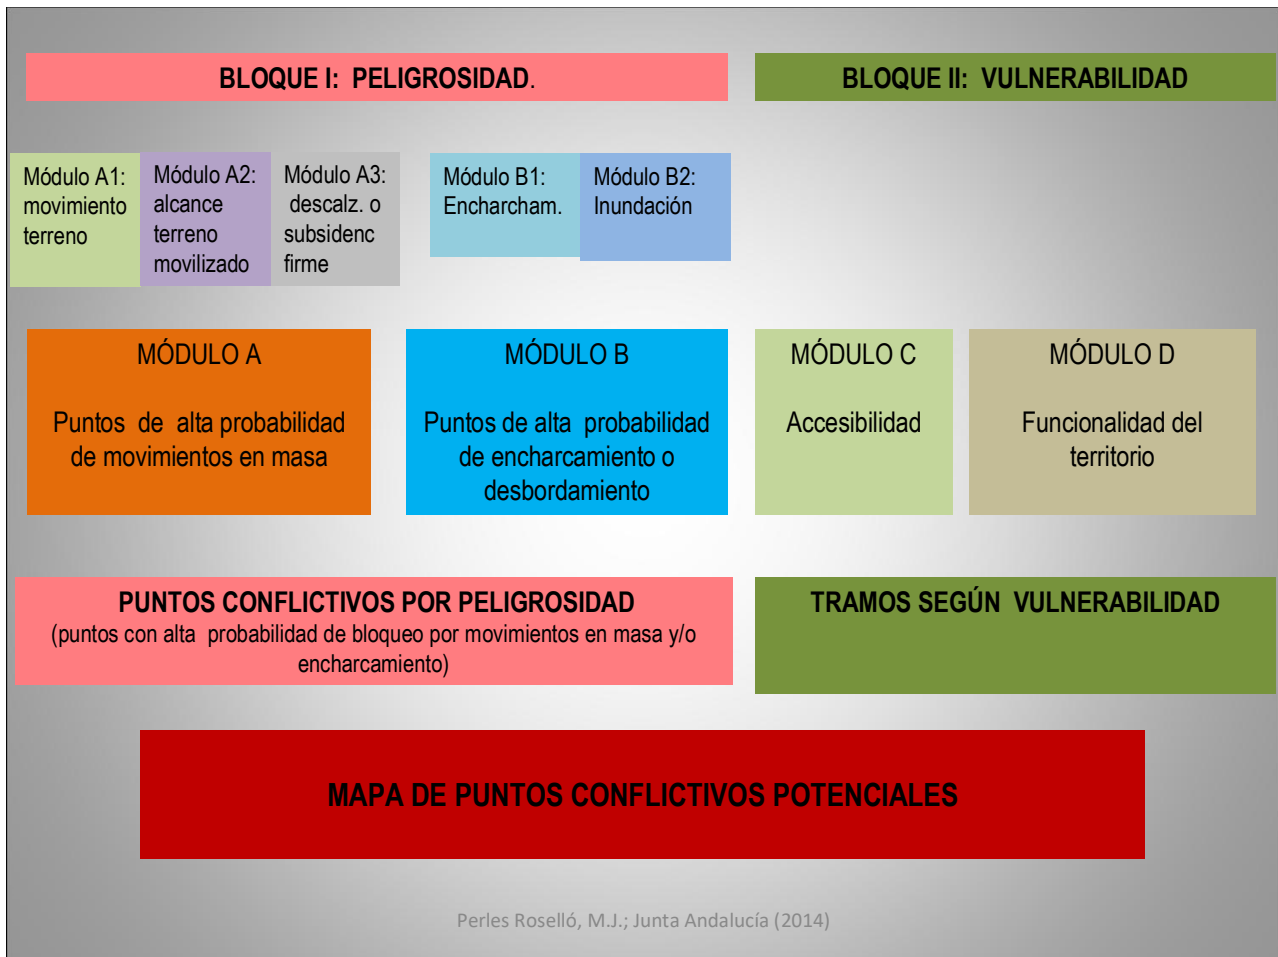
BLOQUE I: PELIGROSIDAD.

BLOQUE II: VULNERABILIDAD

Módulo A1: movimiento terreno

Módulo A2: alcance terreno movilizado

Módulo A3: descalz. o subsidenc firme

Módulo B1: Encharcham.

Módulo B2: Inundación

MÓDULO A

Puntos de alta probabilidad de movimientos en masa

MÓDULO B

Puntos de alta probabilidad de encharcamiento o desbordamiento

MÓDULO C

Accesibilidad

MÓDULO D

Funcionalidad del territorio

PUNTOS CONFLICTIVOS POR PELIGROSIDAD
(puntos con alta probabilidad de bloqueo por movimientos en masa y/o encharcamiento)

TRAMOS SEGÚN VULNERABILIDAD

MAPA DE PUNTOS CONFLICTIVOS POTENCIALES

Perles Roselló, M.J.; Junta Andalucía (2014)